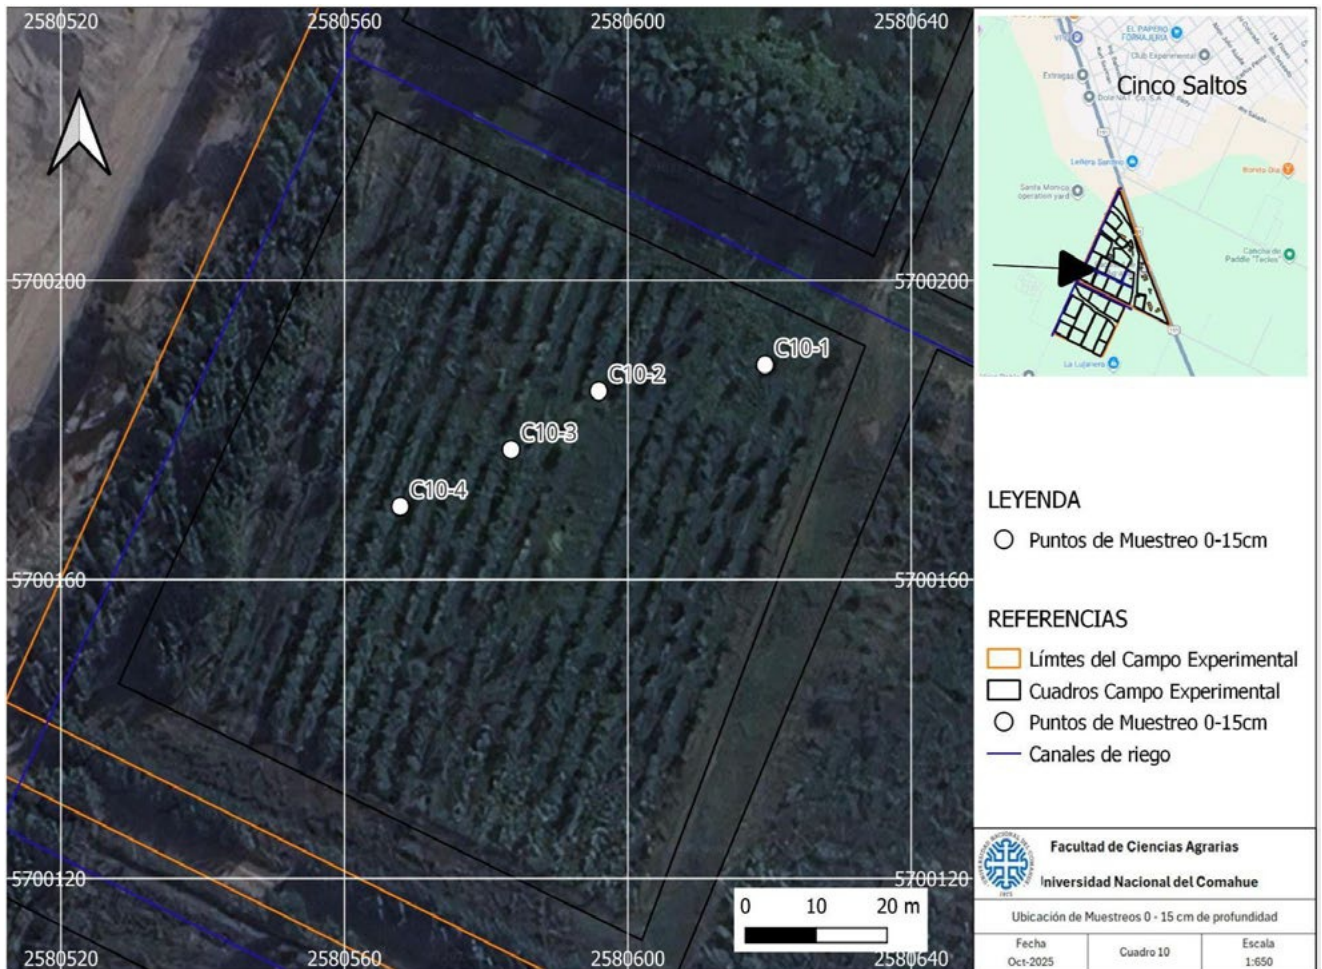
2580520 2580560 2580600 2580640

5700200 5700200

C10-1
C10-2
C10-3
C10-4

5700160 5700160

5700120 5700120

0 10 20 m

2580520 2580560 2580600 2580640

EL PAPERO FORRAJERIA
Club Experimental
Extrogas
Cinco Saltos
Dolarkit Co. S.A.
Lelleja Santos
Bonita Día
Santa Monica operation yard
Cancha de Paddle "Tecks"
La Lujanera

LEYENDA
Puntos de Muestreo 0-15cm

REFERENCIAS
Límtes del Campo Experimental
Cuadros Campo Experimental
Puntos de Muestreo 0-15cm
Canales de riego

Facultad de Ciencias Agrarias
Universidad Nacional del Comahue
Ubicación de Muestreos 0 - 15 cm de profundidad

| Fecha | Cuadro 10 | Escala |
|---|---|---|
| Oct-2025 | | 1:650 |